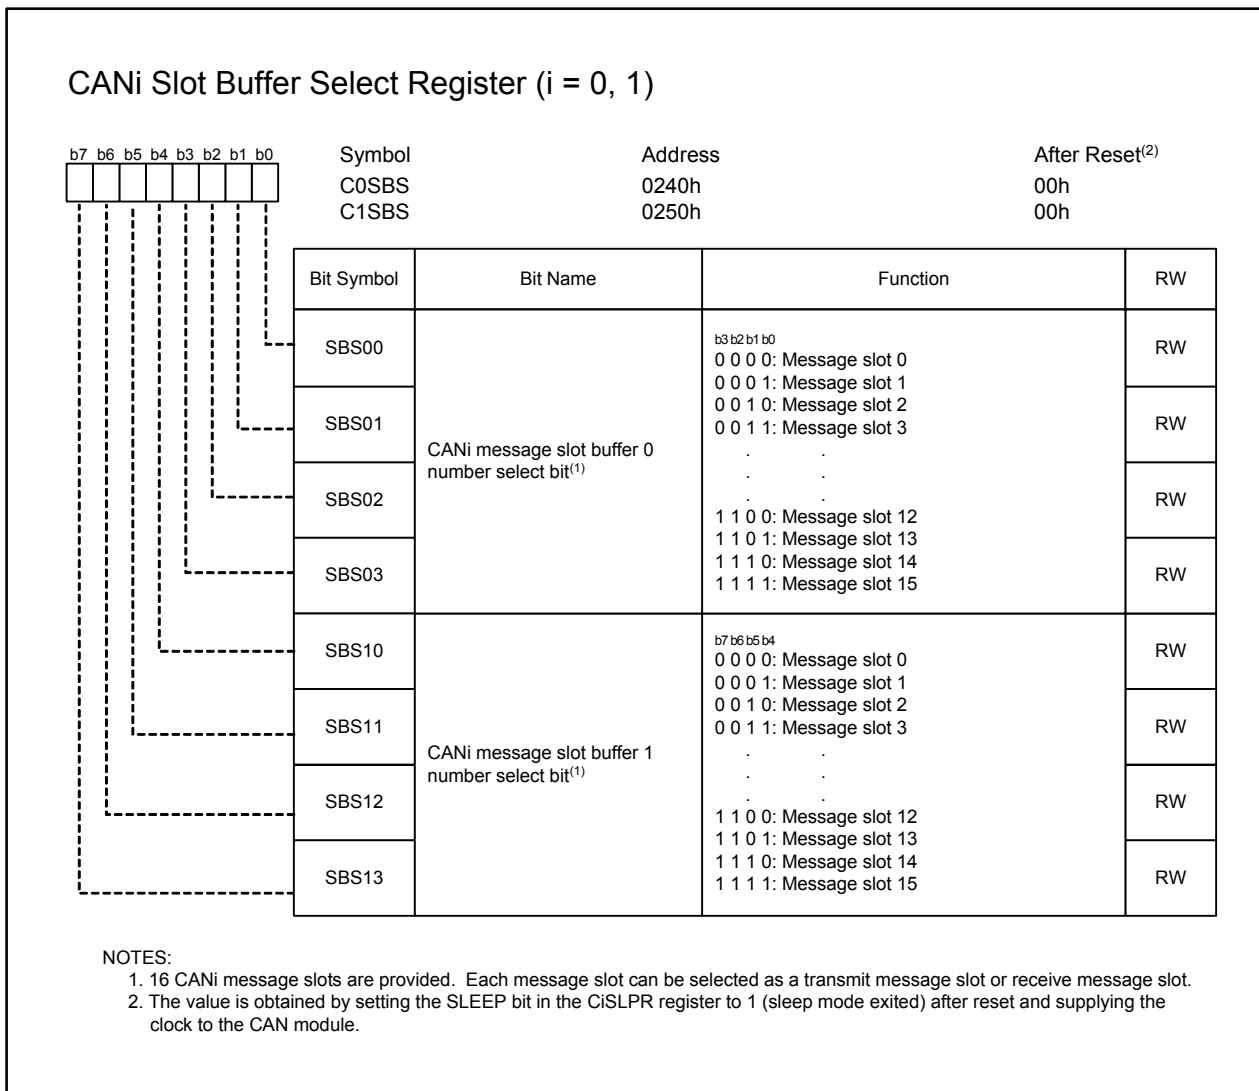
CANi Slot Buffer Select Register (i = 0, 1)

b7 b6 b5 b4 b3 b2 b1 b0

| Symbol | Address | After Reset$^{(2)}$ |
|---|---|---|
| C0SBS | 0240h | 00h |
| C1SBS | 0250h | 00h |

| Bit Symbol | Bit Name | Function | RW |
|---|---|---|---|
| SBS00 | CANi message slot buffer 0 number select bit$^{(1)}$ | b3 b2 b1 b0<br>0 0 0 0: Message slot 0<br>0 0 0 1: Message slot 1<br>0 0 1 0: Message slot 2<br>0 0 1 1: Message slot 3<br>. .<br>. .<br>. .<br>1 1 0 0: Message slot 12<br>1 1 0 1: Message slot 13<br>1 1 1 0: Message slot 14<br>1 1 1 1: Message slot 15 | RW |
| SBS01 | | | RW |
| SBS02 | | | RW |
| SBS03 | | | RW |
| SBS10 | CANi message slot buffer 1 number select bit$^{(1)}$ | b7 b6 b5 b4<br>0 0 0 0: Message slot 0<br>0 0 0 1: Message slot 1<br>0 0 1 0: Message slot 2<br>0 0 1 1: Message slot 3<br>. .<br>. .<br>. .<br>1 1 0 0: Message slot 12<br>1 1 0 1: Message slot 13<br>1 1 1 0: Message slot 14<br>1 1 1 1: Message slot 15 | RW |
| SBS11 | | | RW |
| SBS12 | | | RW |
| SBS13 | | | RW |

NOTES:
1. 16 CANi message slots are provided. Each message slot can be selected as a transmit message slot or receive message slot.
2. The value is obtained by setting the SLEEP bit in the CiSLPR register to 1 (sleep mode exited) after reset and supplying the clock to the CAN module.